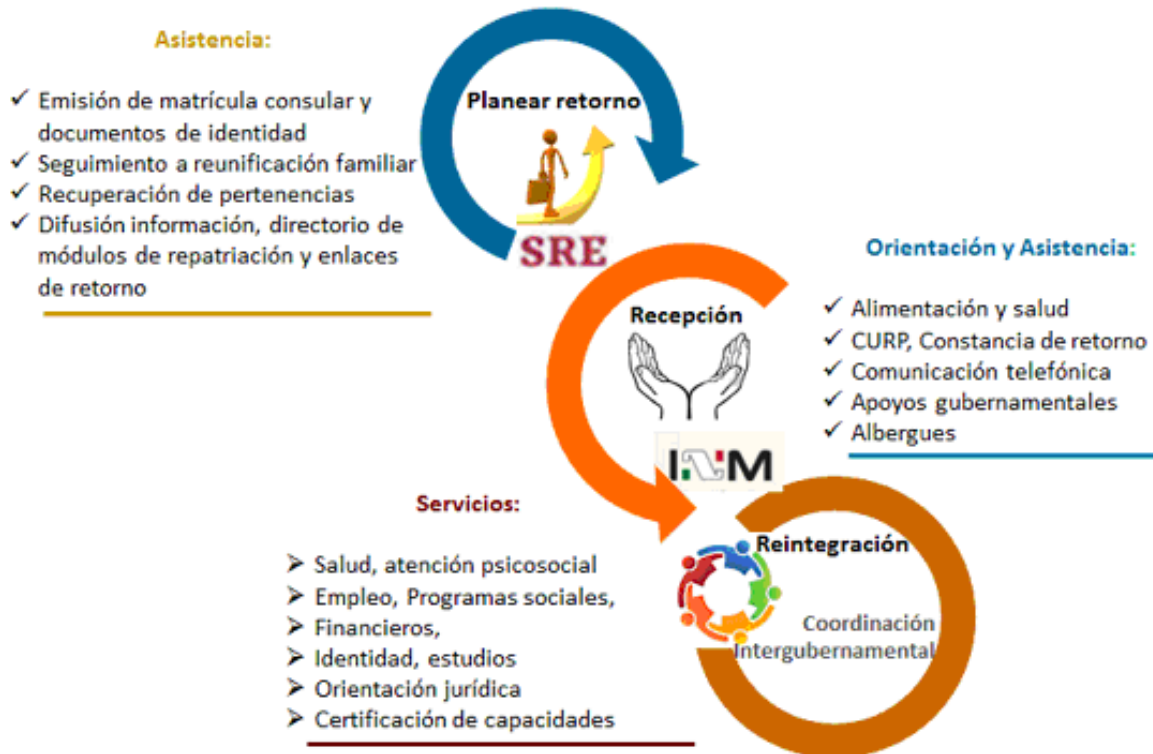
Asistencia:

✓ Emisión de matrícula consular y documentos de identidad
✓ Seguimiento a reunificación familiar
✓ Recuperación de pertenencias
✓ Difusión información, directorio de módulos de repatriación y enlaces de retorno

Planear retorno

SRE

Orientación y Asistencia:

✓ Alimentación y salud
✓ CURP, Constancia de retorno
✓ Comunicación telefónica
✓ Apoyos gubernamentales
✓ Albergues

Recepción

INM

Servicios:

➢ Salud, atención psicosocial
➢ Empleo, Programas sociales,
➢ Financieros,
➢ Identidad, estudios
➢ Orientación jurídica
➢ Certificación de capacidades

Reintegración

Coordinación Intergubernamental